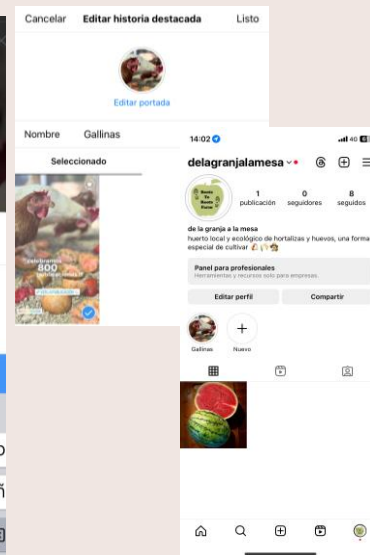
Cancelar Editar historia destacada Listo

Editar portada

Nombre Gallinas

Seleccionado

celebramos 800 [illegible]

14:02

delagranjalamesa

Desde la granja a la mesa

1 publicación 0 seguidores 8 seguidos

de la granja a la mesa
huerto local y ecológico de hortalizas y huevos, una forma especial de cultivar

Panel para profesionales
Herramientas y recursos solo para empresas.

Editar perfil Compartir

Gallinas Nuevo